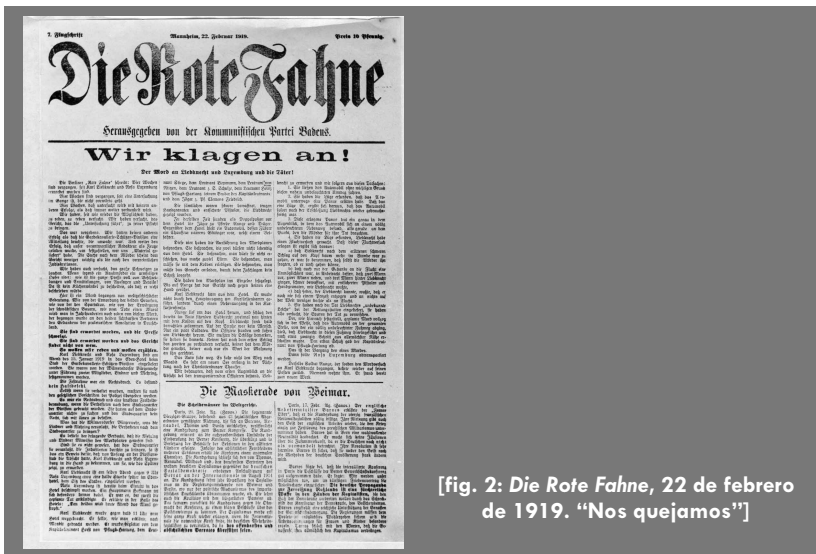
7. Flugschrift Mannheim, 22. Februar 1919. Preis 10 Pfennig.

Die Rote Fahne

Herausgegeben von der Kommunistischen Partei Badens.

Wir klagen an!

Der Mord an Liebknecht und Luxemburg und die Täter!

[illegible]

Die Maskerade von Weimar.

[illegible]

[fig. 2: *Die Rote Fahne*, 22 de febrero de 1919. “Nos quejamos”]